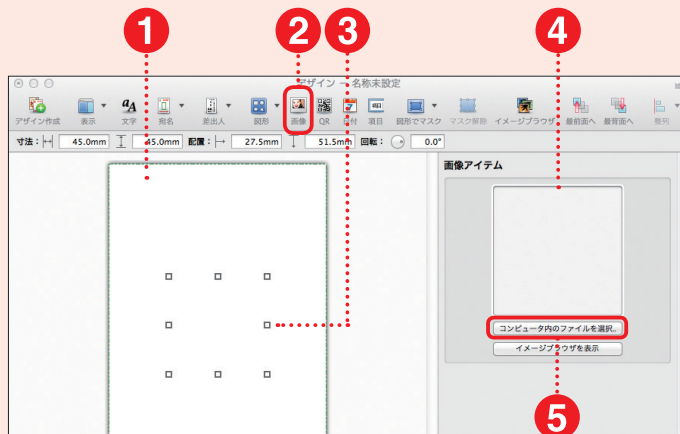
1
2
3
4
デザイン – 名称未設定
デザイン作成 表示 文字 宛名 差出人 図形 画像 QR 日付 項目 図形でマスク マスク解除 イメージブラウザ 最前面へ 最背面へ 整列
寸法: 45.0mm 45.0mm 配置: 27.5mm 51.5mm 回転: 0.0°
画像アイテム
コンピュータ内のファイルを選択...
イメージブラウザを表示
5